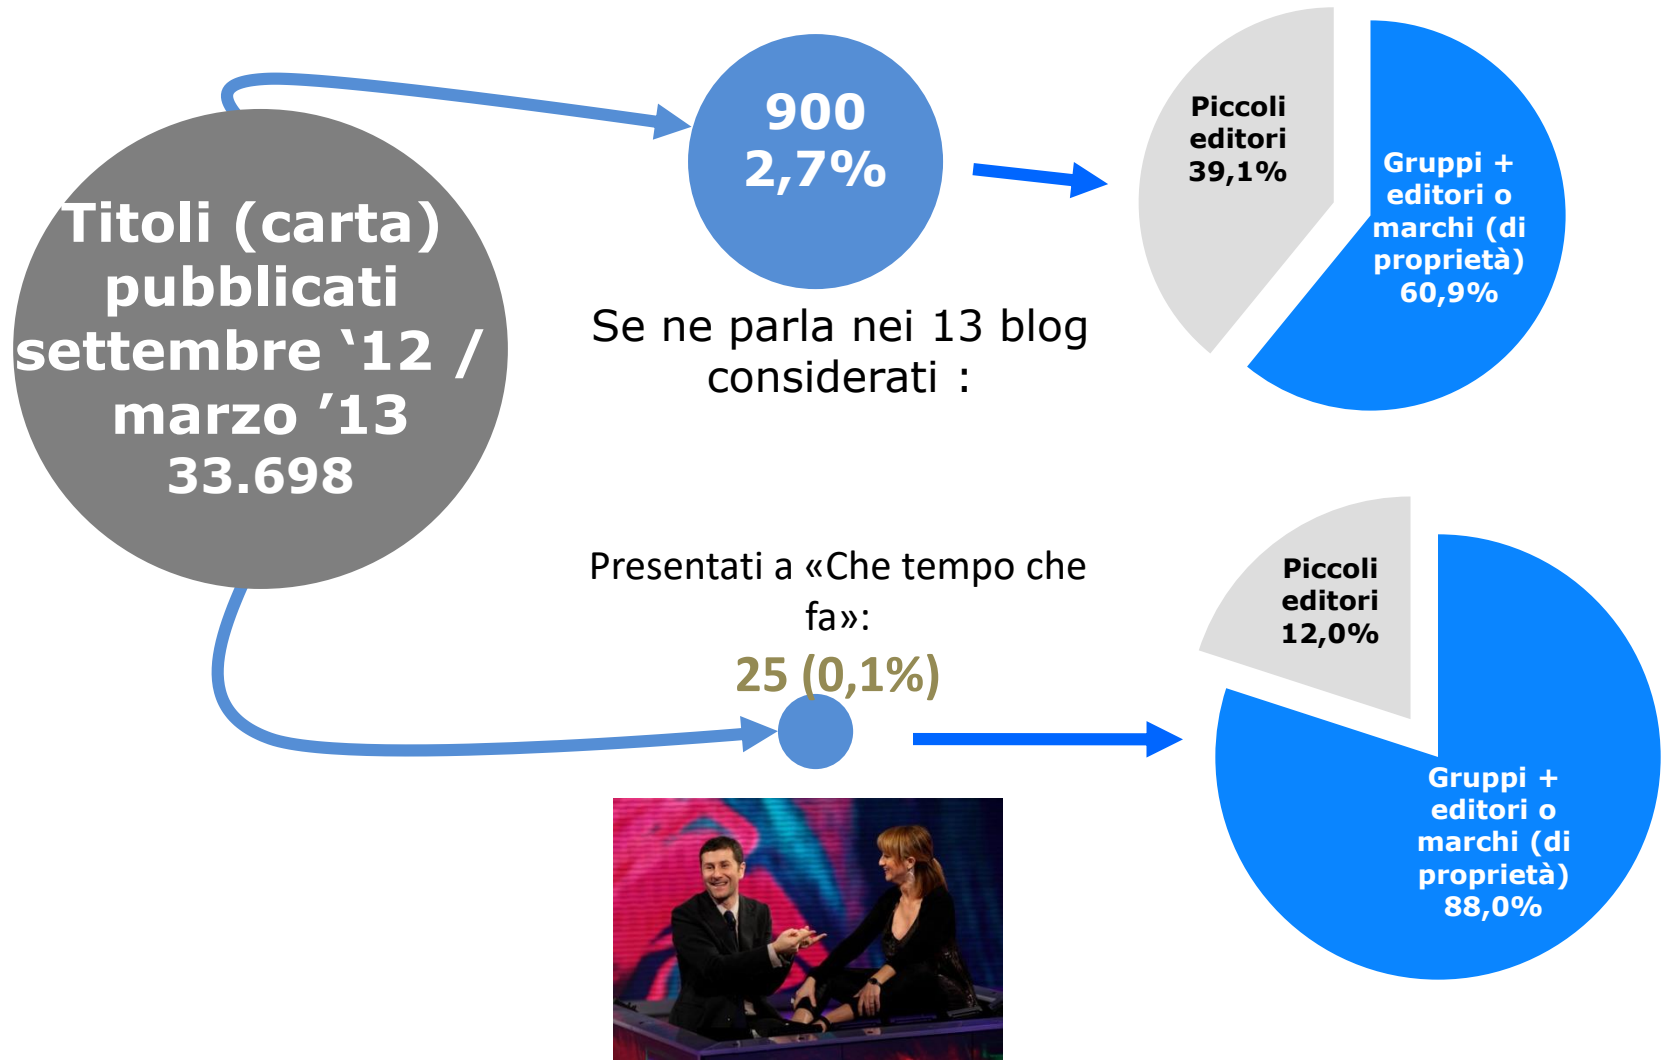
Titoli (carta) pubblicati settembre ‘12 / marzo ’13 33.698

900
2,7%

Se ne parla nei 13 blog considerati :

Piccoli editori 39,1%

Gruppi + editori o marchi (di proprietà) 60,9%

Presentati a «Che tempo che fa»:
25 (0,1%)

Piccoli editori 12,0%

Gruppi + editori o marchi (di proprietà) 88,0%